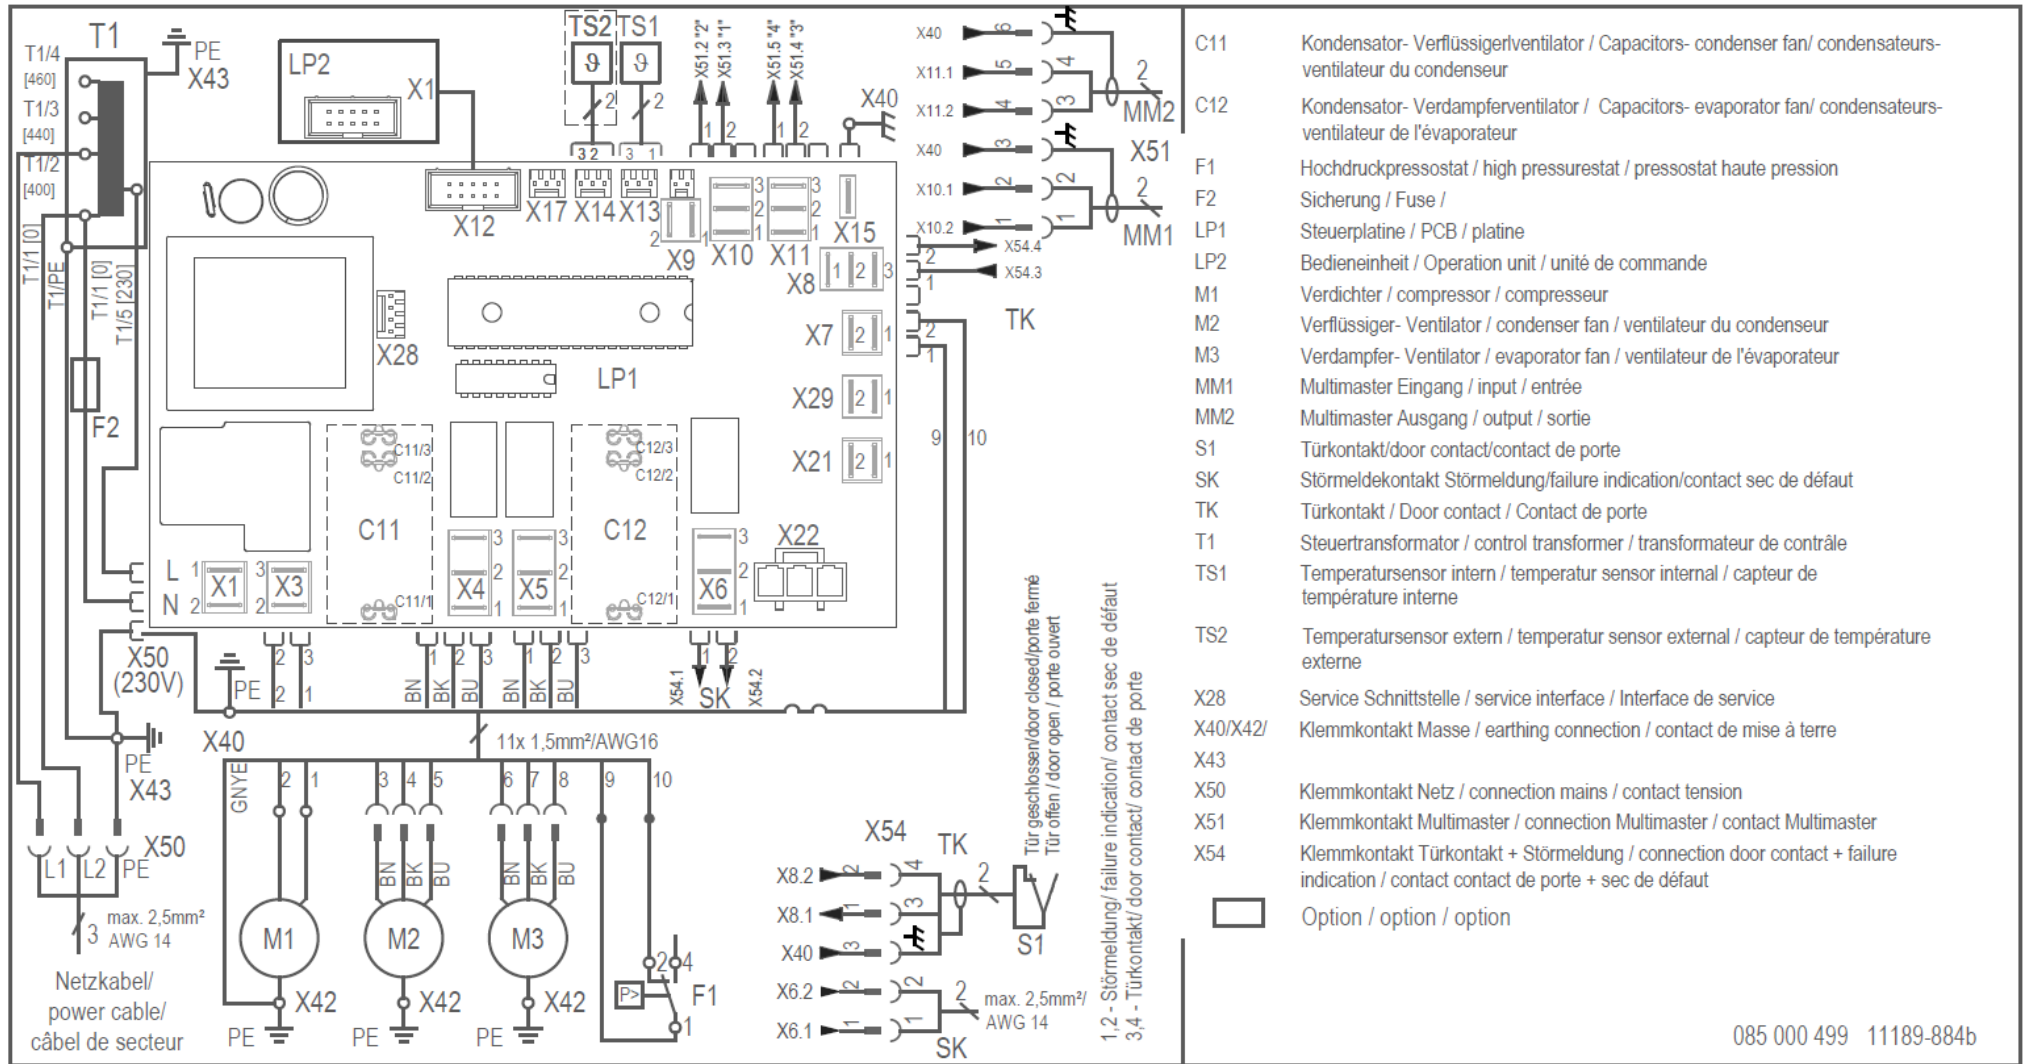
T1
T1/4 [460]
T1/3 [440]
T1/2 [400]
T1/1 [0]
T1/PE
T1/1 [0]
T1/5 [230]
PE
X43
LP2
X1
TS2 TS1
$\vartheta$ $\vartheta$
2 2
3 2 3 1
X51.2 "2" X51.3 "1" X51.5 "4" X51.4 "3"
1 2 1 2
X40
X12 X17 X14 X13
X9 X10 X11 X15
X8
X28
LP1
X7
X29
X21
C11/3
C11/2
C11
C11/1
C12/3
C12/2
C12
C12/1
X22
L 1 X1 3 X3
N 2 2
X4 X5 X6
F2
X50 (230V)
PE
X40
PE
X43
2 3
2 1
BN BK BU BN BK BU
1 2 3 1 2 3
X54.1 SK X54.2
11x 1,5mm²/AWG16
GNYE 2 1 3 4 5 6 7 8 9 10
BN BK BU BN BK BU
M1 M2 M3
X42 X42 X42
PE PE PE
F1
2 4 1
P>
L1 L2 PE
X50
3 max. 2,5mm² AWG 14
Netzkabel/ power cable/ câbel de secteur
X40 6
X11.1 5 4
X11.2 4 3
X40 3
X10.1 2 2
X10.2 1 1
MM2
X51
MM1
X54.4
X54.3
TK
9 10
X54
TK
X8.2 2 4
X8.1 1 3
X40 3
X6.2 2 2
X6.1 1 1
2
S1
SK
max. 2,5mm²/ AWG 14
Tür geschlossen/door closed/porte fermé
Tür offen / door open / porte ouvert
1,2 - Störmeldung/ failure indication/ contact sec de défaut
3,4 - Türkontakt/ door contact/ contact de porte

C11 Kondensator- Verflüssigerlventilator / Capacitors- condenser fan/ condensateurs-ventilateur du condenseur
C12 Kondensator- Verdampferventilator / Capacitors- evaporator fan/ condensateurs-ventilateur de l'évaporateur
F1 Hochdruckpressostat / high pressurestat / pressostat haute pression
F2 Sicherung / Fuse /
LP1 Steuerplatine / PCB / platine
LP2 Bedieneinheit / Operation unit / unité de commande
M1 Verdichter / compressor / compresseur
M2 Verflüssiger- Ventilator / condenser fan / ventilateur du condenseur
M3 Verdampfer- Ventilator / evaporator fan / ventilateur de l'évaporateur
MM1 Multimaster Eingang / input / entrée
MM2 Multimaster Ausgang / output / sortie
S1 Türkontakt/door contact/contact de porte
SK Störmeldekontakt Störmeldung/failure indication/contact sec de défaut
TK Türkontakt / Door contact / Contact de porte
T1 Steuertransformator / control transformer / transformateur de contrâle
TS1 Temperatursensor intern / temperatur sensor internal / capteur de température interne
TS2 Temperatursensor extern / temperatur sensor external / capteur de température externe
X28 Service Schnittstelle / service interface / Interface de service
X40/X42/ X43 Klemmkontakt Masse / earthing connection / contact de mise à terre
X50 Klemmkontakt Netz / connection mains / contact tension
X51 Klemmkontakt Multimaster / connection Multimaster / contact Multimaster
X54 Klemmkontakt Türkontakt + Störmeldung / connection door contact + failure indication / contact contact de porte + sec de défaut
Option / option / option

085 000 499 11189-884b